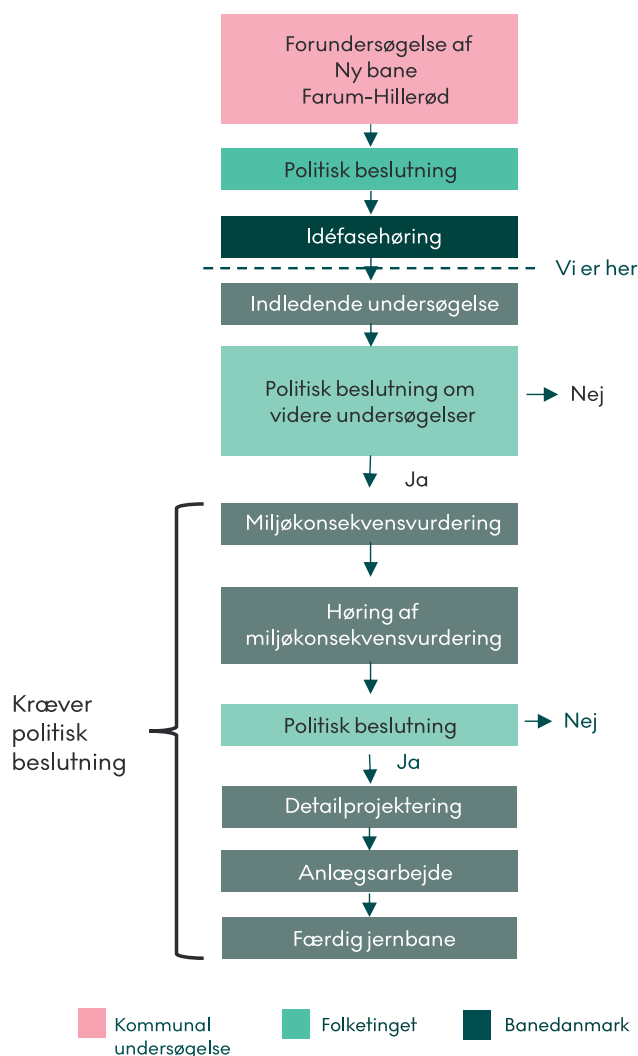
Forundersøgelse af
Ny bane
Farum-Hillerød

Politisk beslutning

Idéfasehøring

Vi er her

Indledende undersøgelse

Politisk beslutning om videre undersøgelser

Nej

Ja

Kræver politisk beslutning

Miljøkonsekvensvurdering

Høring af miljøkonsekvensvurdering

Politisk beslutning

Nej

Ja

Detailprojektering

Anlægsarbejde

Færdig jernbane

Kommunal undersøgelse

Folketinget

Banedanmark